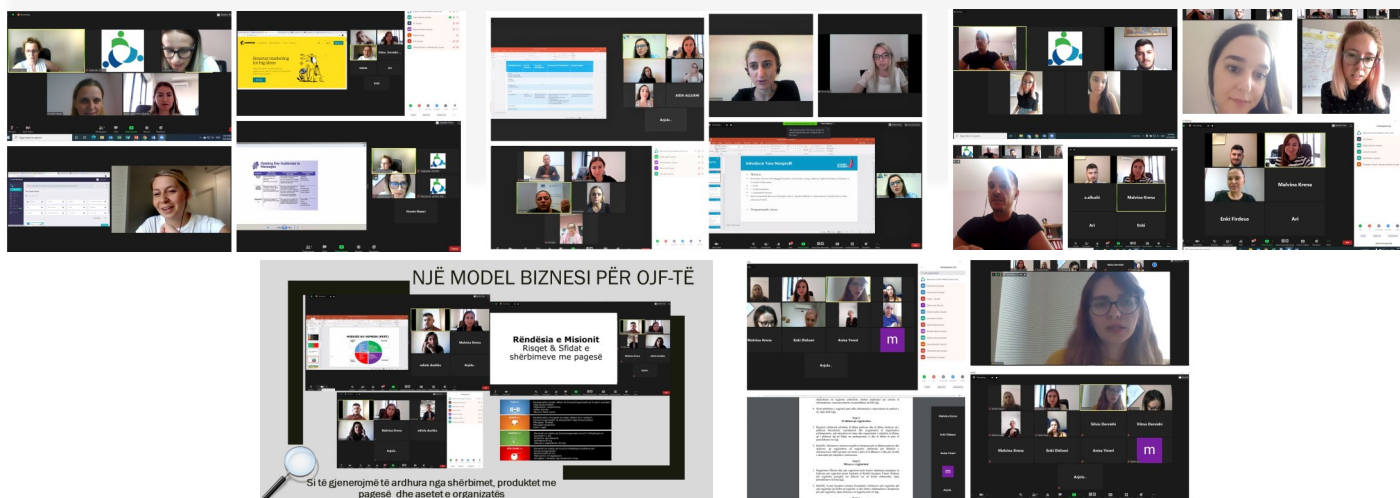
Smarter marketing for big ideas

Relating Our Audiences to Messages

Introduce Your Nonprofit

Malvina Krena

Enki Firdeus

Ari

NJË MODEL BIZNESI PËR OJF-TË

Rëndësia e Misionit
Risqet & Sfidat e shërbimeve me pagesë

Malvina Krena

Enki Dishani

Anisa Yzeiri

Silvia Dervishi

Si të gjenerojmë të ardhura nga shërbimet, produktet me pagesë dhe asetet e organizatës